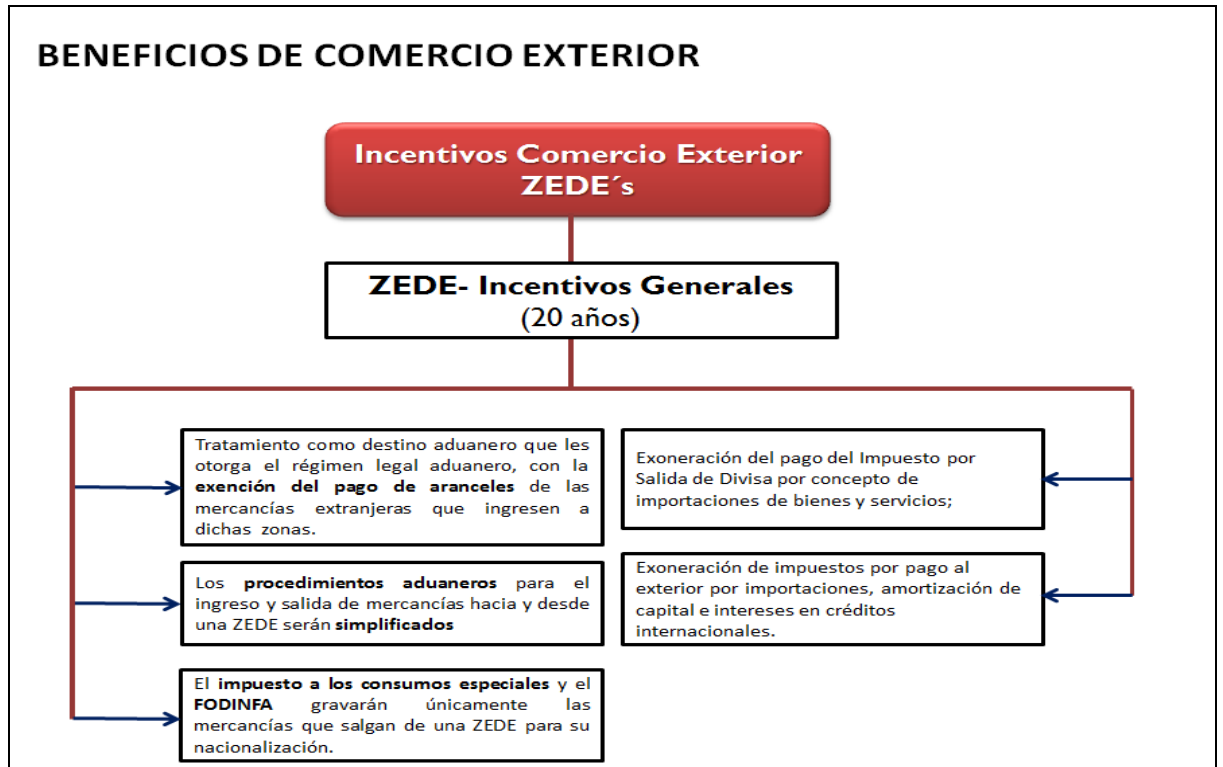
BENEFICIOS DE COMERCIO EXTERIOR

Incentivos Comercio Exterior ZEDE´s

ZEDE- Incentivos Generales
(20 años)

Tratamiento como destino aduanero que les otorga el régimen legal aduanero, con la **exención del pago de aranceles** de las mercancías extranjeras que ingresen a dichas zonas.

Los **procedimientos aduaneros** para el ingreso y salida de mercancías hacia y desde una ZEDE serán **simplificados**

El **impuesto a los consumos especiales** y el **FODINFA** gravarán únicamente las mercancías que salgan de una ZEDE para su nacionalización.

Exoneración del pago del Impuesto por Salida de Divisa por concepto de importaciones de bienes y servicios;

Exoneración de impuestos por pago al exterior por importaciones, amortización de capital e intereses en créditos internacionales.